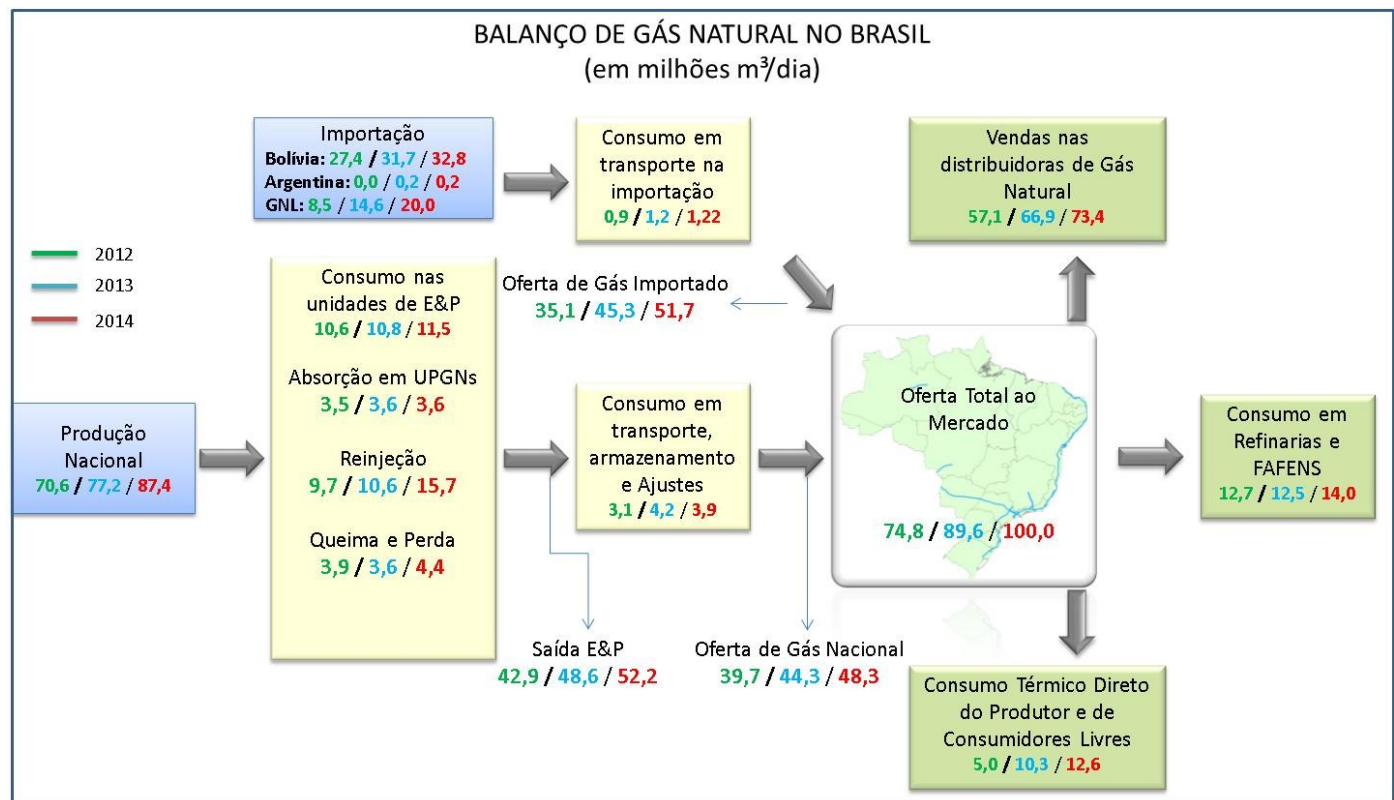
BALANÇO DE GÁS NATURAL NO BRASIL
(em milhões m³/dia)

Importação
Bolívia: 27,4 / 31,7 / 32,8
Argentina: 0,0 / 0,2 / 0,2
GNL: 8,5 / 14,6 / 20,0

Consumo em transporte na importação
0,9 / 1,2 / 1,22

Vendas nas distribuidoras de Gás Natural
57,1 / 66,9 / 73,4

2012
2013
2014

Consumo nas unidades de E&P
10,6 / 10,8 / 11,5

Absorção em UPGNs
3,5 / 3,6 / 3,6

Reinjeção
9,7 / 10,6 / 15,7

Queima e Perda
3,9 / 3,6 / 4,4

Oferta de Gás Importado
35,1 / 45,3 / 51,7

Produção Nacional
70,6 / 77,2 / 87,4

Consumo em transporte, armazenamento e Ajustes
3,1 / 4,2 / 3,9

Oferta Total ao Mercado
74,8 / 89,6 / 100,0

Consumo em Refinarias e FAFENS
12,7 / 12,5 / 14,0

Saída E&P
42,9 / 48,6 / 52,2

Oferta de Gás Nacional
39,7 / 44,3 / 48,3

Consumo Térmico Direto do Produtor e de Consumidores Livres
5,0 / 10,3 / 12,6